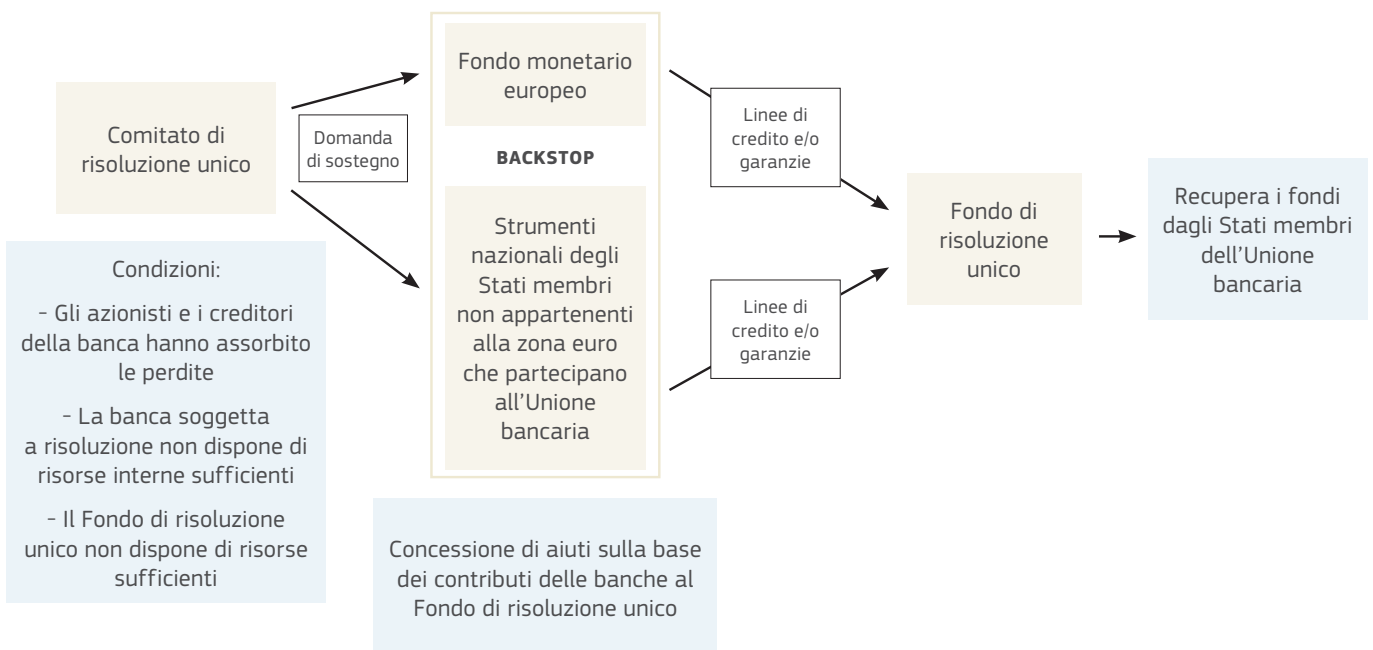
Comitato di risoluzione unico

Domanda di sostegno

Fondo monetario europeo

BACKSTOP

Strumenti nazionali degli Stati membri non appartenenti alla zona euro che partecipano all'Unione bancaria

Linee di credito e/o garanzie

Linee di credito e/o garanzie

Fondo di risoluzione unico

Recupera i fondi dagli Stati membri dell'Unione bancaria

Condizioni:

- Gli azionisti e i creditori della banca hanno assorbito le perdite

- La banca soggetta a risoluzione non dispone di risorse interne sufficienti

- Il Fondo di risoluzione unico non dispone di risorse sufficienti

Concessione di aiuti sulla base dei contributi delle banche al Fondo di risoluzione unico